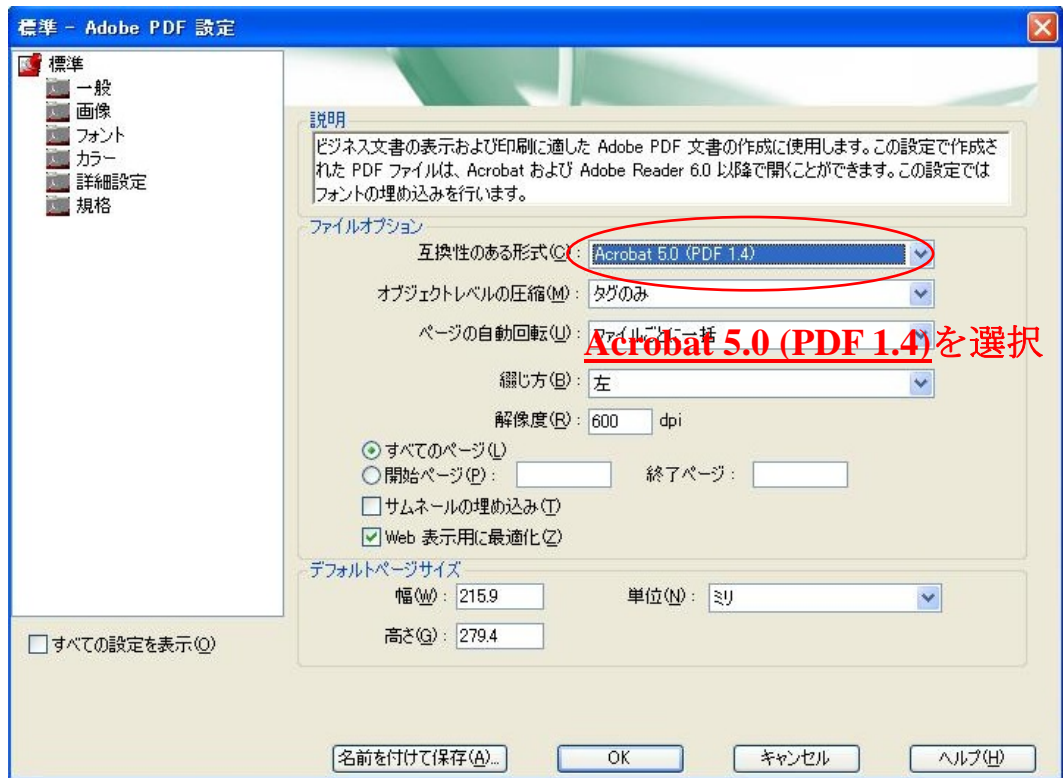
標準 - Adobe PDF 設定

標準
一般
画像
フォント
カラー
詳細設定
規格

説明
ビジネス文書の表示および印刷に適した Adobe PDF 文書の作成に使用します。この設定で作成された PDF ファイルは、Acrobat および Adobe Reader 6.0 以降で開くことができます。この設定ではフォントの埋め込みを行います。

ファイルオプション
互換性のある形式(C)： Acrobat 5.0 (PDF 1.4)
オブジェクトレベルの圧縮(M)： タグのみ
ページの自動回転(U)： ファイルごとに一括
Acrobat 5.0 (PDF 1.4)を選択
綴じ方(B)： 左
解像度(R)： 600 dpi
すべてのページ(L)
開始ページ(P)：
終了ページ：
サムネールの埋め込み(T)
Web 表示用に最適化(Z)

デフォルトページサイズ
幅(W)： 215.9
単位(N)： ミリ
高さ(G)： 279.4

すべての設定を表示(O)

名前を付けて保存(A)...
OK
キャンセル
ヘルプ(H)